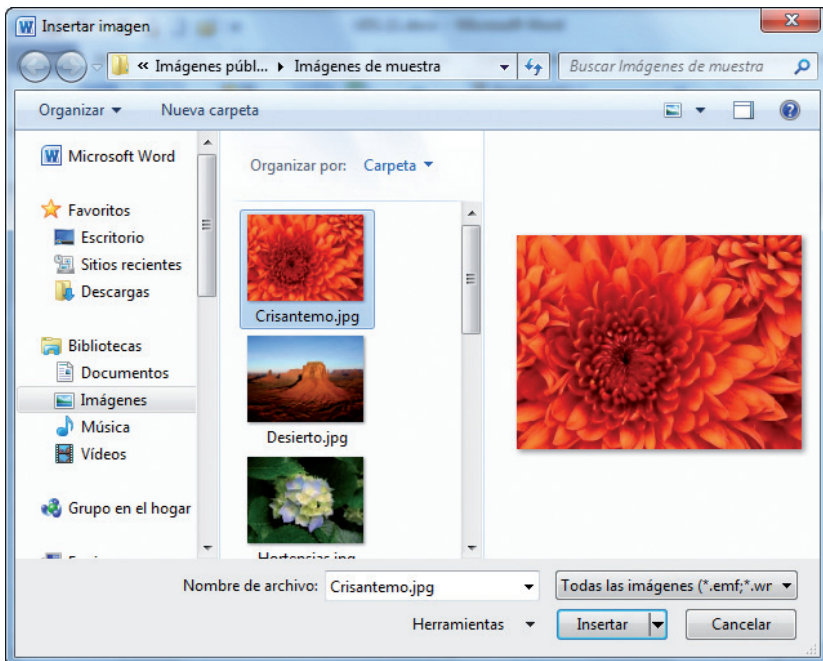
Insertar imagen

« Imágenes públ... ▸ Imágenes de muestra

Buscar Imágenes de muestra

Organizar ▾ Nueva carpeta

Microsoft Word

Favoritos

Escritorio

Sitios recientes

Descargas

Bibliotecas

Documentos

Imágenes

Música

Vídeos

Grupo en el hogar

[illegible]

Organizar por: Carpeta ▾

Crisantemo.jpg

Desierto.jpg

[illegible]

Nombre de archivo: Crisantemo.jpg

Todas las imágenes (*.emf;*.wr

Herramientas

Insertar

Cancelar